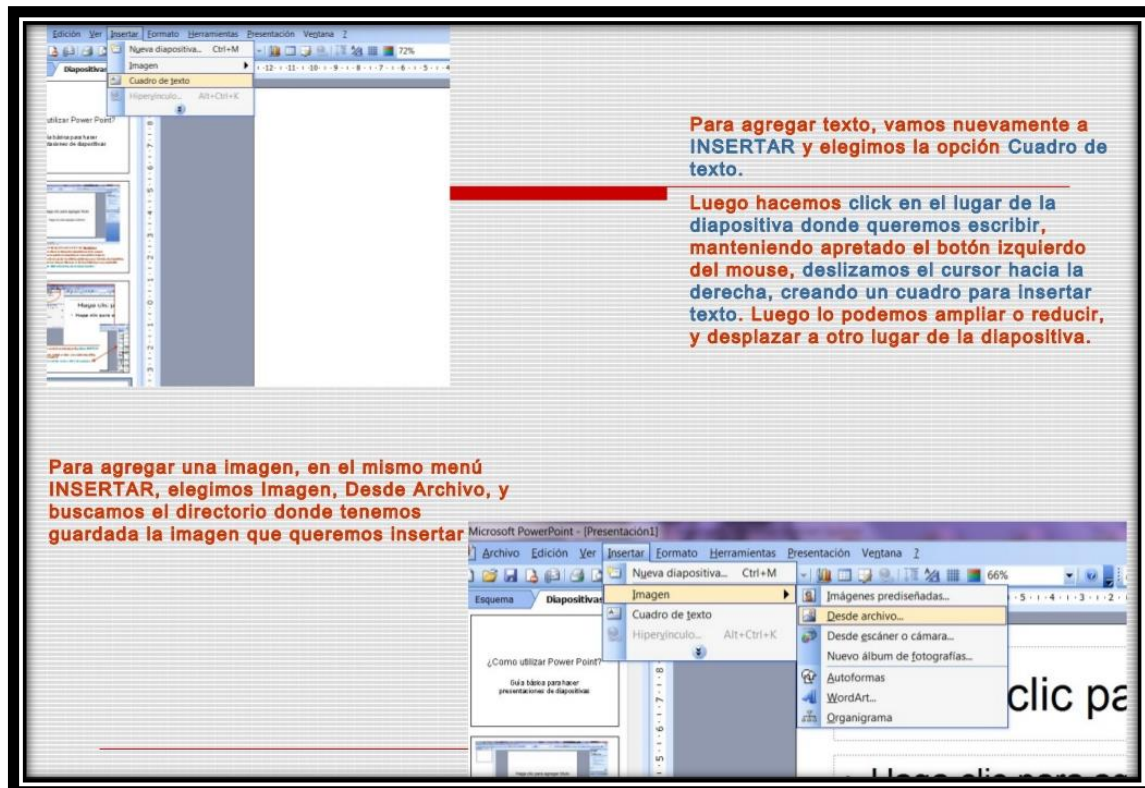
Edición Ver Insertar Formato Herramientas Presentación Ventana ?

Nueva diapositiva... Ctrl+M

72%

Diapositivas

Imagen

Cuadro de texto

Hipervínculo... Alt+Ctrl+K

utilizar Power Point?

Para agregar texto, vamos nuevamente a INSERTAR y elegimos la opción Cuadro de texto.

Luego hacemos click en el lugar de la diapositiva donde queremos escribir, manteniendo apretado el botón izquierdo del mouse, deslizamos el cursor hacia la derecha, creando un cuadro para insertar texto. Luego lo podemos ampliar o reducir, y desplazar a otro lugar de la diapositiva.

Para agregar una imagen, en el mismo menú INSERTAR, elegimos Imagen, Desde Archivo, y buscamos el directorio donde tenemos guardada la imagen que queremos insertar

Microsoft PowerPoint - [Presentación1]

Archivo Edición Ver Insertar Formato Herramientas Presentación Ventana ?

Nueva diapositiva... Ctrl+M

66%

Esquema Diapositivas

Imagen

Cuadro de texto

Hipervínculo... Alt+Ctrl+K

Imágenes prediseñadas...

Desde archivo...

Desde escáner o cámara...

Nuevo álbum de fotografías...

Autoformas

WordArt...

Organigrama

¿Como utilizar Power Point?

Guía básica para hacer presentaciones de diapositivas

clic pa